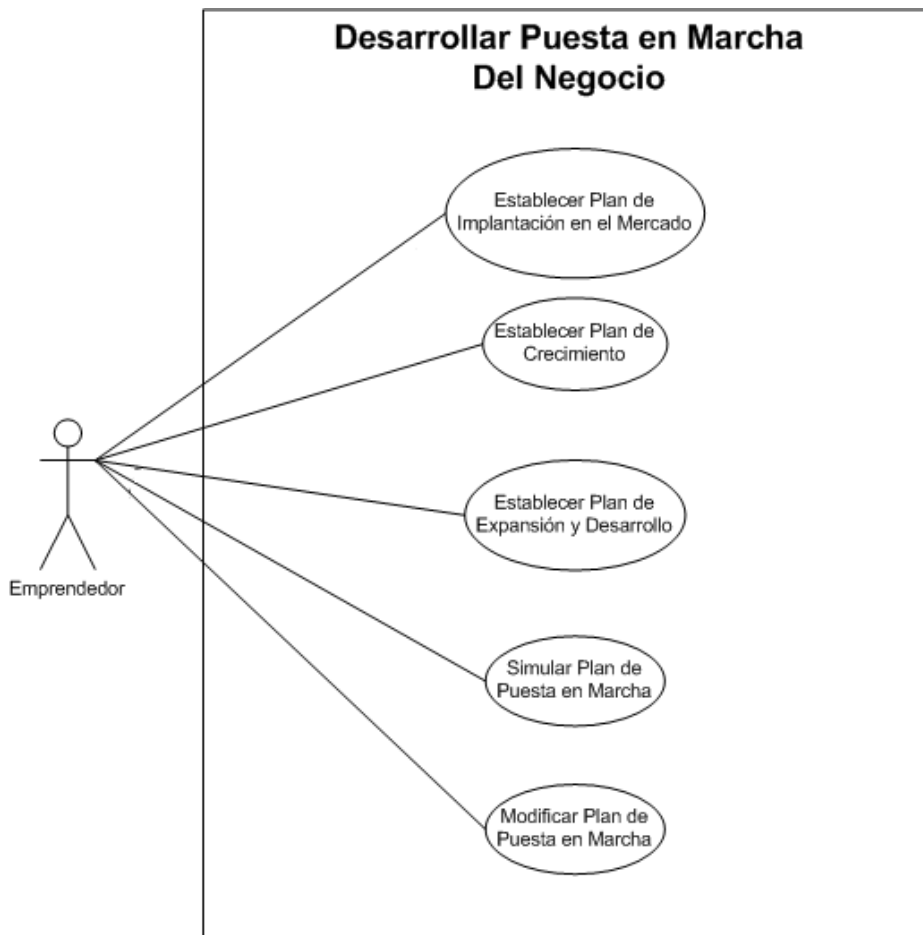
Desarrollar Puesta en Marcha Del Negocio

Establecer Plan de Implantación en el Mercado

Establecer Plan de Crecimiento

Establecer Plan de Expansión y Desarrollo

Simular Plan de Puesta en Marcha

Modificar Plan de Puesta en Marcha

Emprendedor